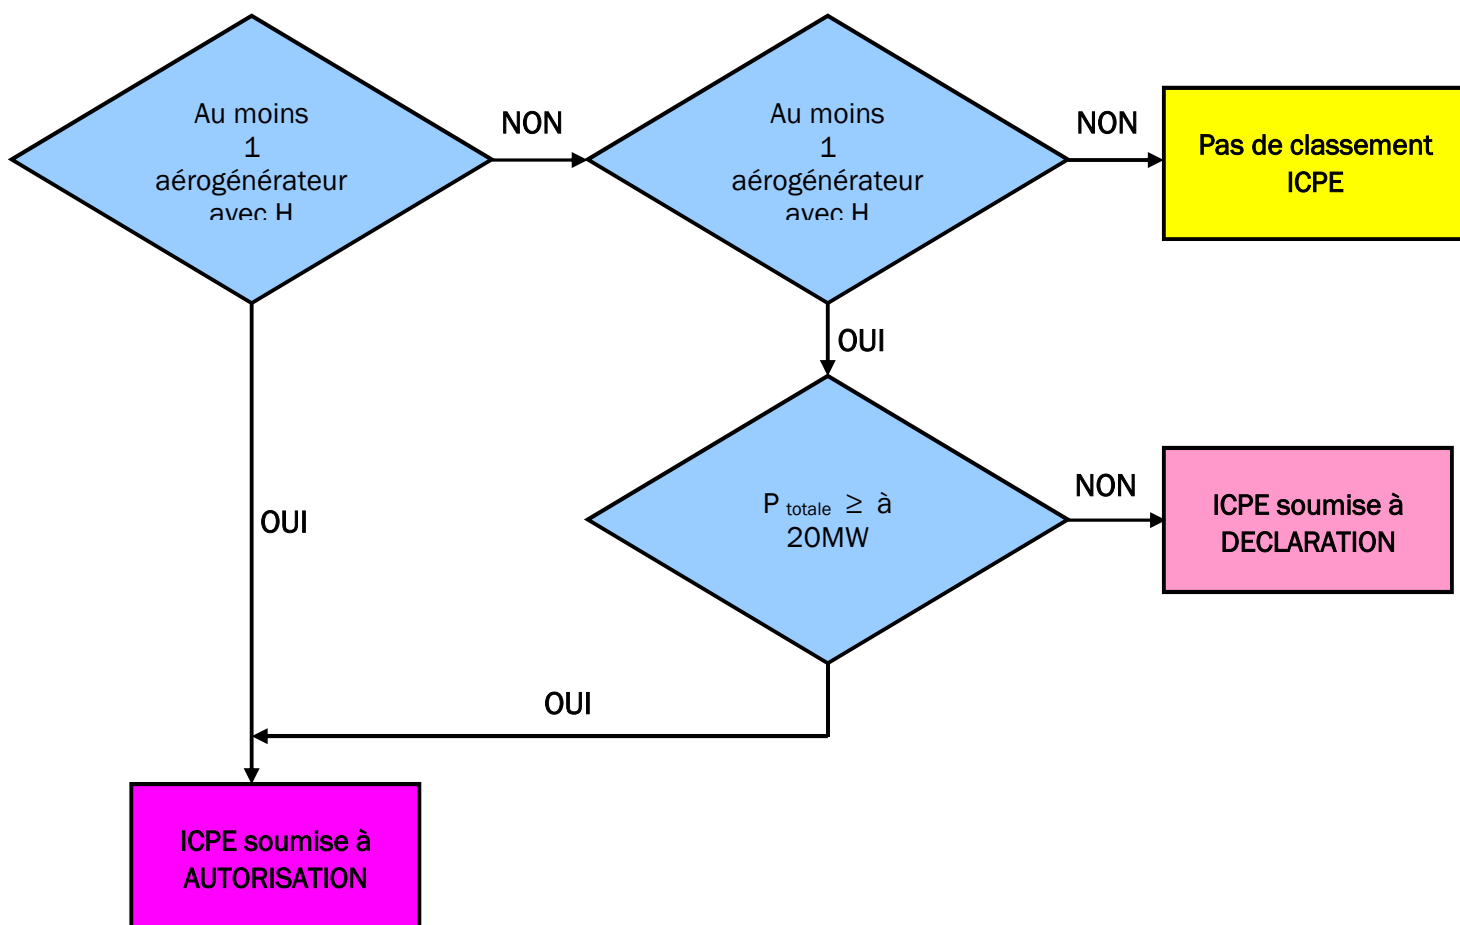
Au moins
1
aérogénérateur
avec H

NON

Au moins
1
aérogénérateur
avec H

NON

Pas de classement
ICPE

OUI

OUI

$P_{totale} \geq$ à
20MW

NON

ICPE soumise à
DECLARATION

OUI

ICPE soumise à
AUTORISATION